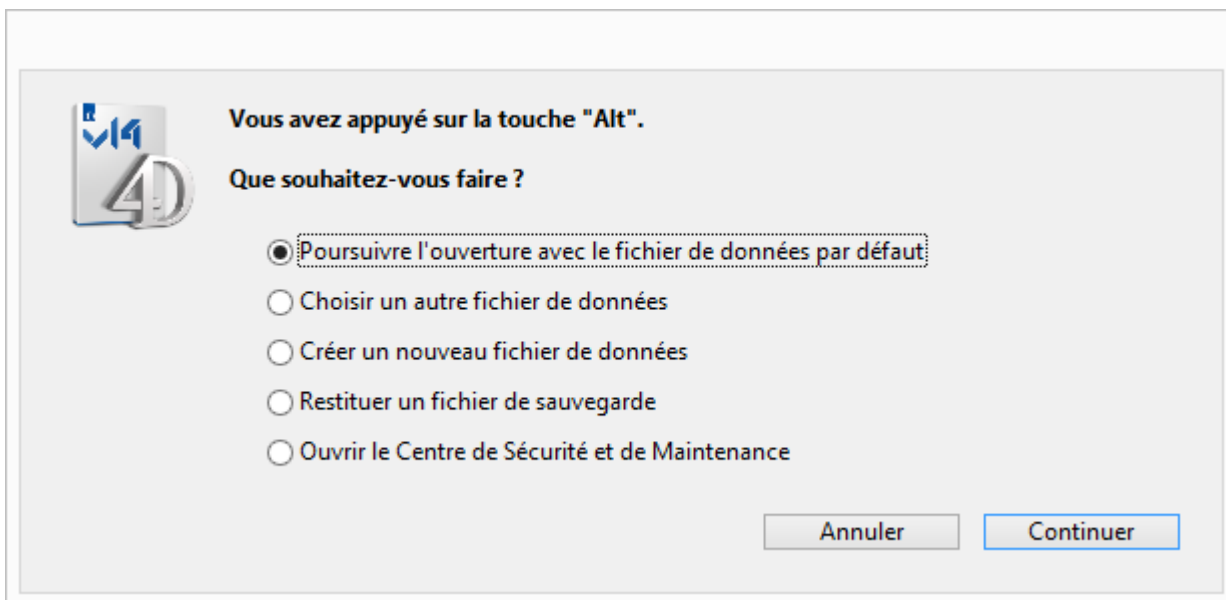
v14
4D

Vous avez appuyé sur la touche "Alt".

Que souhaitez-vous faire ?

Poursuivre l'ouverture avec le fichier de données par défaut

Choisir un autre fichier de données

Créer un nouveau fichier de données

Restituer un fichier de sauvegarde

Ouvrir le Centre de Sécurité et de Maintenance

Annuler

Continuer